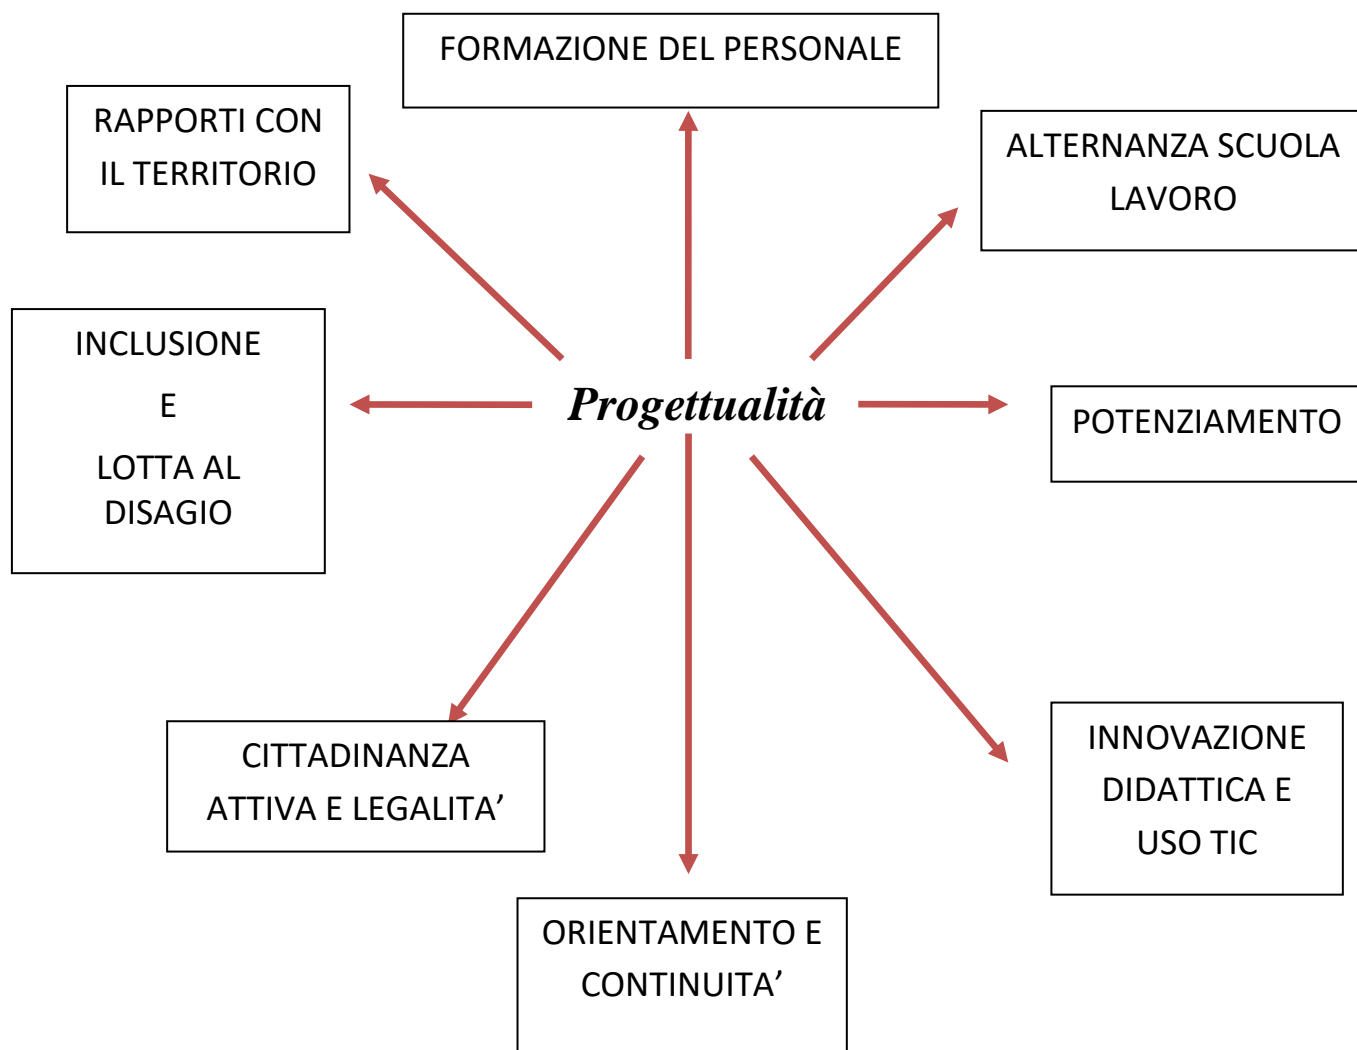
FORMAZIONE DEL PERSONALE

RAPPORTI CON IL TERRITORIO

ALTERNANZA SCUOLA LAVORO

INCLUSIONE

E

LOTTA AL DISAGIO

Progettualità

POTENZIAMENTO

CITTADINANZA ATTIVA E LEGALITA’

INNOVAZIONE DIDATTICA E USO TIC

ORIENTAMENTO E CONTINUITA’